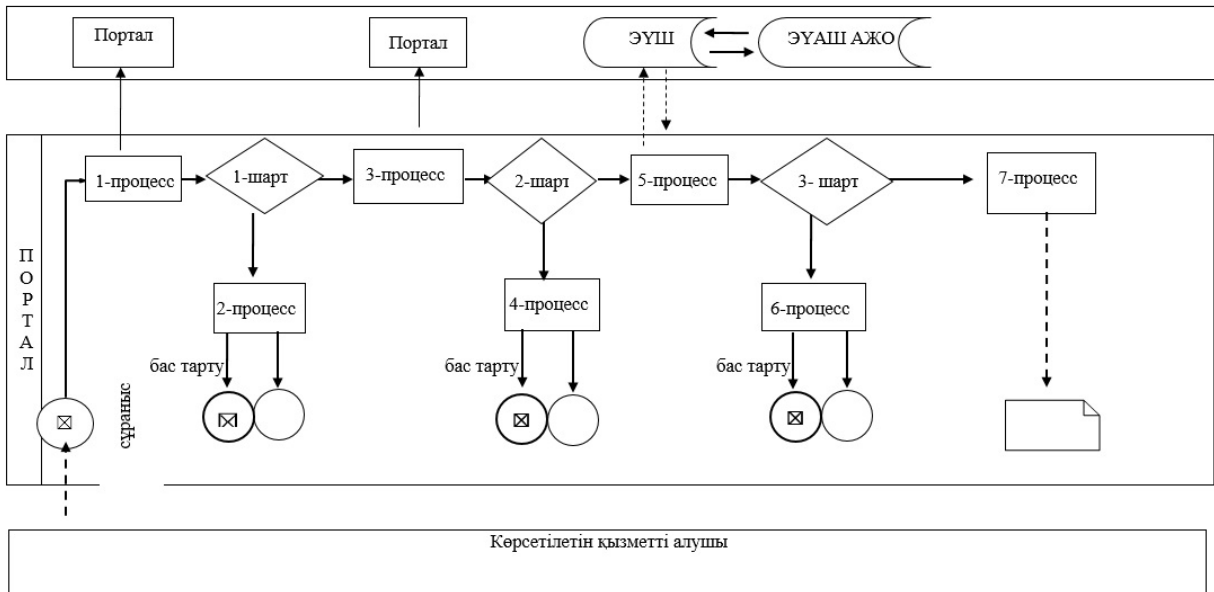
Портал

Портал

ЭҮШ

ЭҮАШ АЖО

ПОРТАЛ

1-процесс

1-шарт

3-процесс

2-шарт

5-процесс

3- шарт

7-процесс

2-процесс

4-процесс

6-процесс

бас тарту

бас тарту

бас тарту

сұраныс

Көрсетілетін қызметті алушы